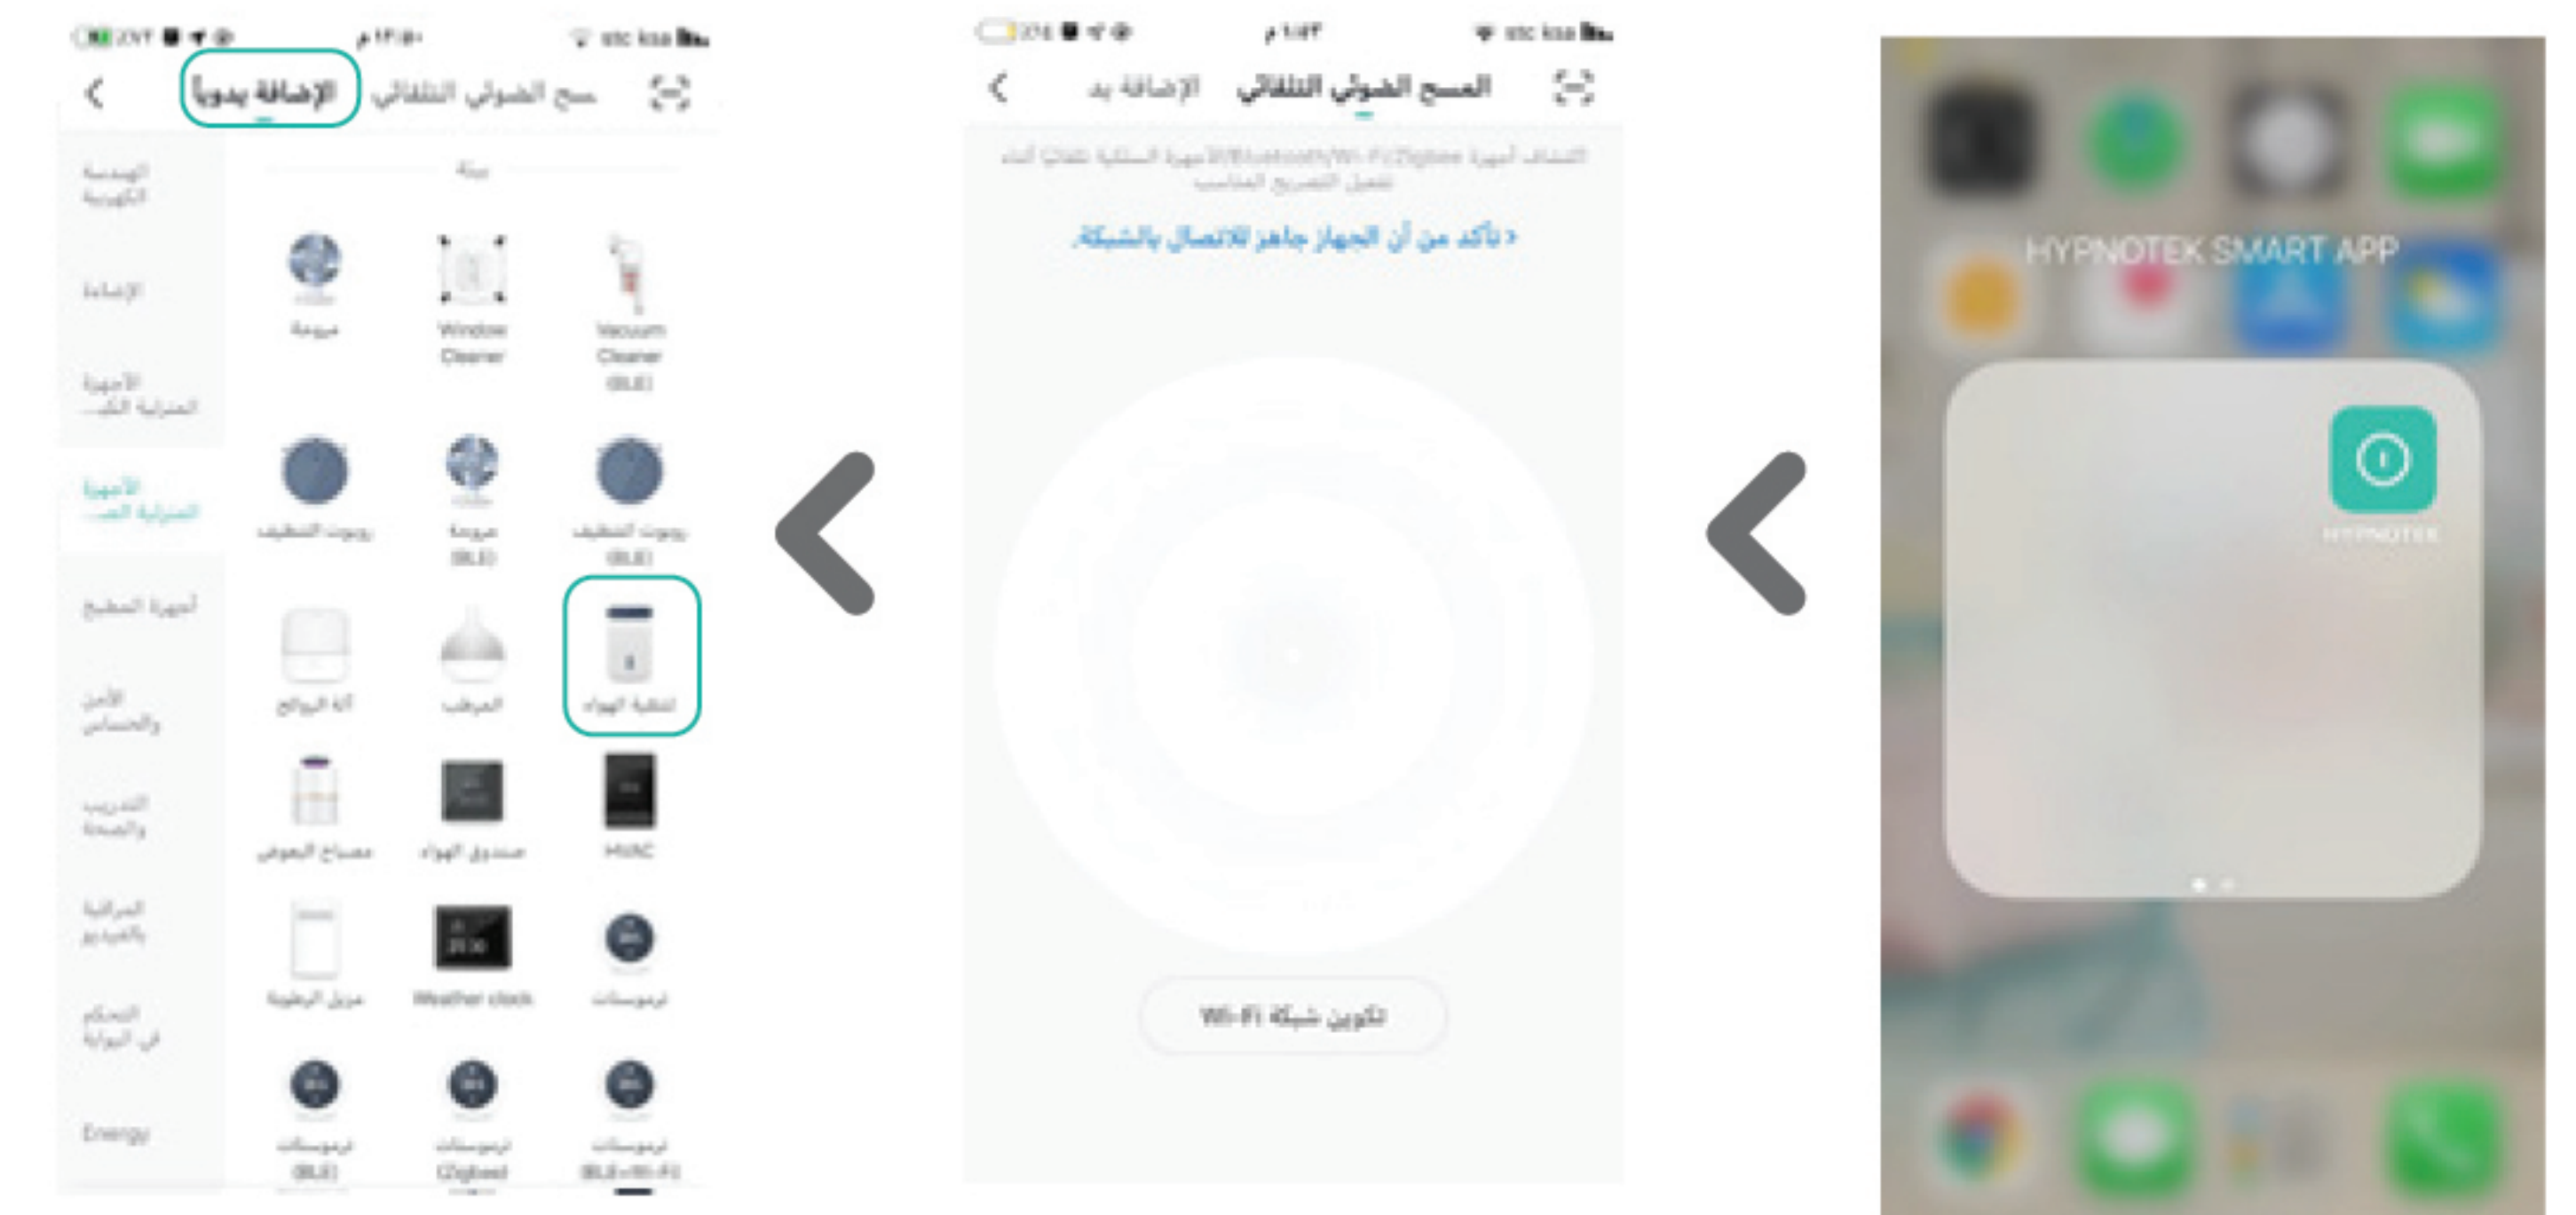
stc ksa
الإضافة يدويا
مسح الضوئي التلقائي
الهندسة الكهربية
الإضاءة
الأجهزة المنزلية الك...
الأجهزة المنزلية الص...
أجهزة المطبخ
الأمن والحساس
التدريب والصحة
المراقبة بالفيديو
التحكم في البوابة
Energy
بيئة
مروحة
Window Cleaner
Vacuum Cleaner (BLE)
روبوت التنظيف
مروحة (BLE)
روبوت التنظيف (BLE)
آلة الروائح
المرطب
لتنقية الهواء
مصباح البعوض
صندوق الهواء
HVAC
مزيل الرطوبة
Weather clock
ترموستات
ترموستات (BLE)
ترموستات (Zigbee)
ترموستات (BLE+Wi-Fi)

stc ksa
الإضافة يد
المسح الضوئي التلقائي
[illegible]
تأكد من أن الجهاز جاهز للاتصال بالشبكة. >
تكوين شبكة Wi-Fi

HYPNOTEK SMART APP
HYPNOTEK